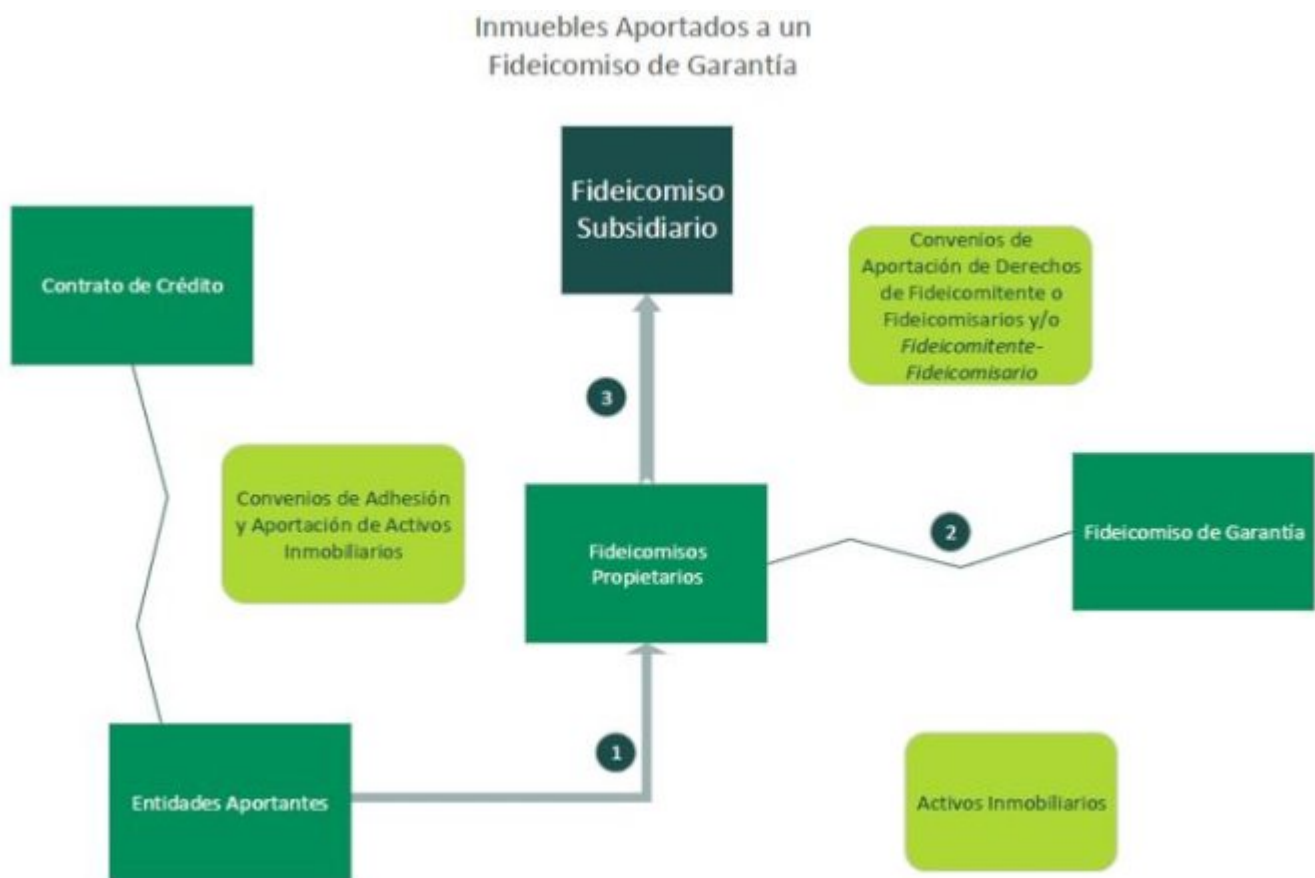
Inmuebles Aportados a un Fideicomiso de Garantía

Fideicomiso Subsidiario

Contrato de Crédito

Convenios de Aportación de Derechos de Fideicomitente o Fideicomisarios y/o *Fideicomitente-Fideicomisario*

3

Convenios de Adhesión y Aportación de Activos Inmobiliarios

Fideicomisos Propietarios

2

Fideicomiso de Garantía

1

Entidades Aportantes

Activos Inmobiliarios